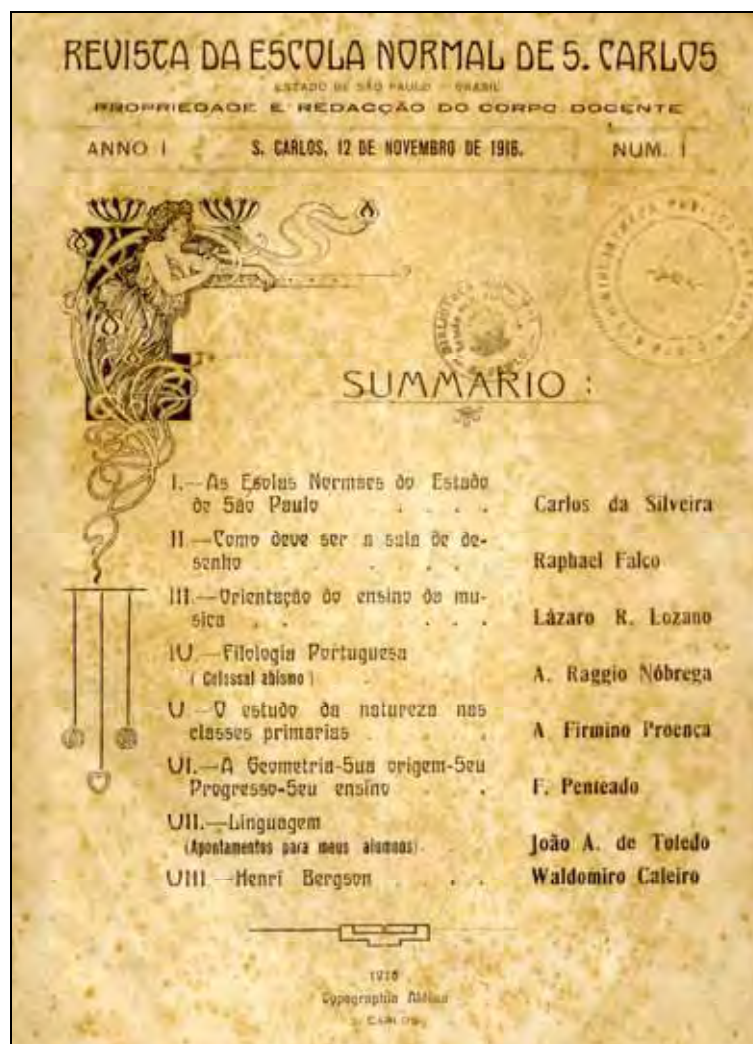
REVISTA DA ESCOLA NORMAL DE S. CARLOS

ESTADO DE SÃO PAULO — BRASIL

PROPRIEDADE E REDACÇÃO DO CORPO DOCENTE

ANNO I S. CARLOS, 12 DE NOVEMBRO DE 1916. NUM. I

SUMMARIO:

I.—As Esolas Normaes do Estado de São Paulo . . . . Carlos da Silveira

II.—Como deve ser a sala de desenho . . . Raphael Falco

III.—Orientação do ensino da musica . . . Lázaro R. Lozano

IV.—Filologia Portuguesa (Colossal abismo) A. Raggio Nóbrega

V.—O estudo da natureza nas classes primarias . . A. Firmino Proença

VI.—A Geometria-Sua origem-Seu Progresso-Seu ensino . . F. Penteado

VII.—Linguagem (Apontamentos para meus alumnos) . João A. de Toledo

VIII.—Henri Bergson . . . Waldomiro Caleiro

1916
Typographia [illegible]
S. Carlos